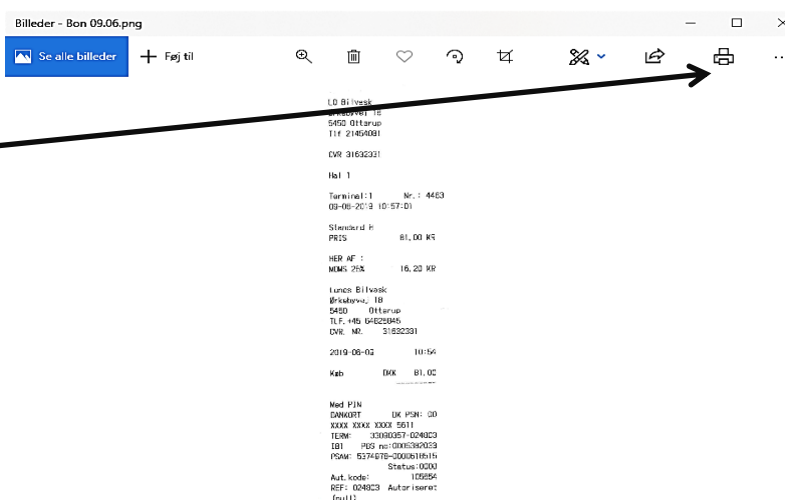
Billeder - Bon 09.06.png

Se alle billeder
Føj til

LO Bilvask
Ørksbyvej 1B
5450 Otterup
Tlf 21454081

CVR 31632331

Hal 1

Terminal:1 Nr.: 4463
09-06-2019 10:57:01

Standard H
PRIS 81,00 KR

HER AF :
MOMS 25% 16,20 KR

Lunds Bilvask
Ørksbyvej 1B
5450 Otterup
TLF.+45 64825845
CVR. NR. 31632331

2019-06-09 10:54

Køb DKK 81,00

Med PIN
DANKORT DK PSN: 00
XXXX XXXX XXXX 5611
TERM: 33080357-024803
181 PBS nr:0005382039
PSAM: 5374676-000061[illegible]
Status:0200
Aut.kode: 105654
REF: 024803 Autoriseret
(null)